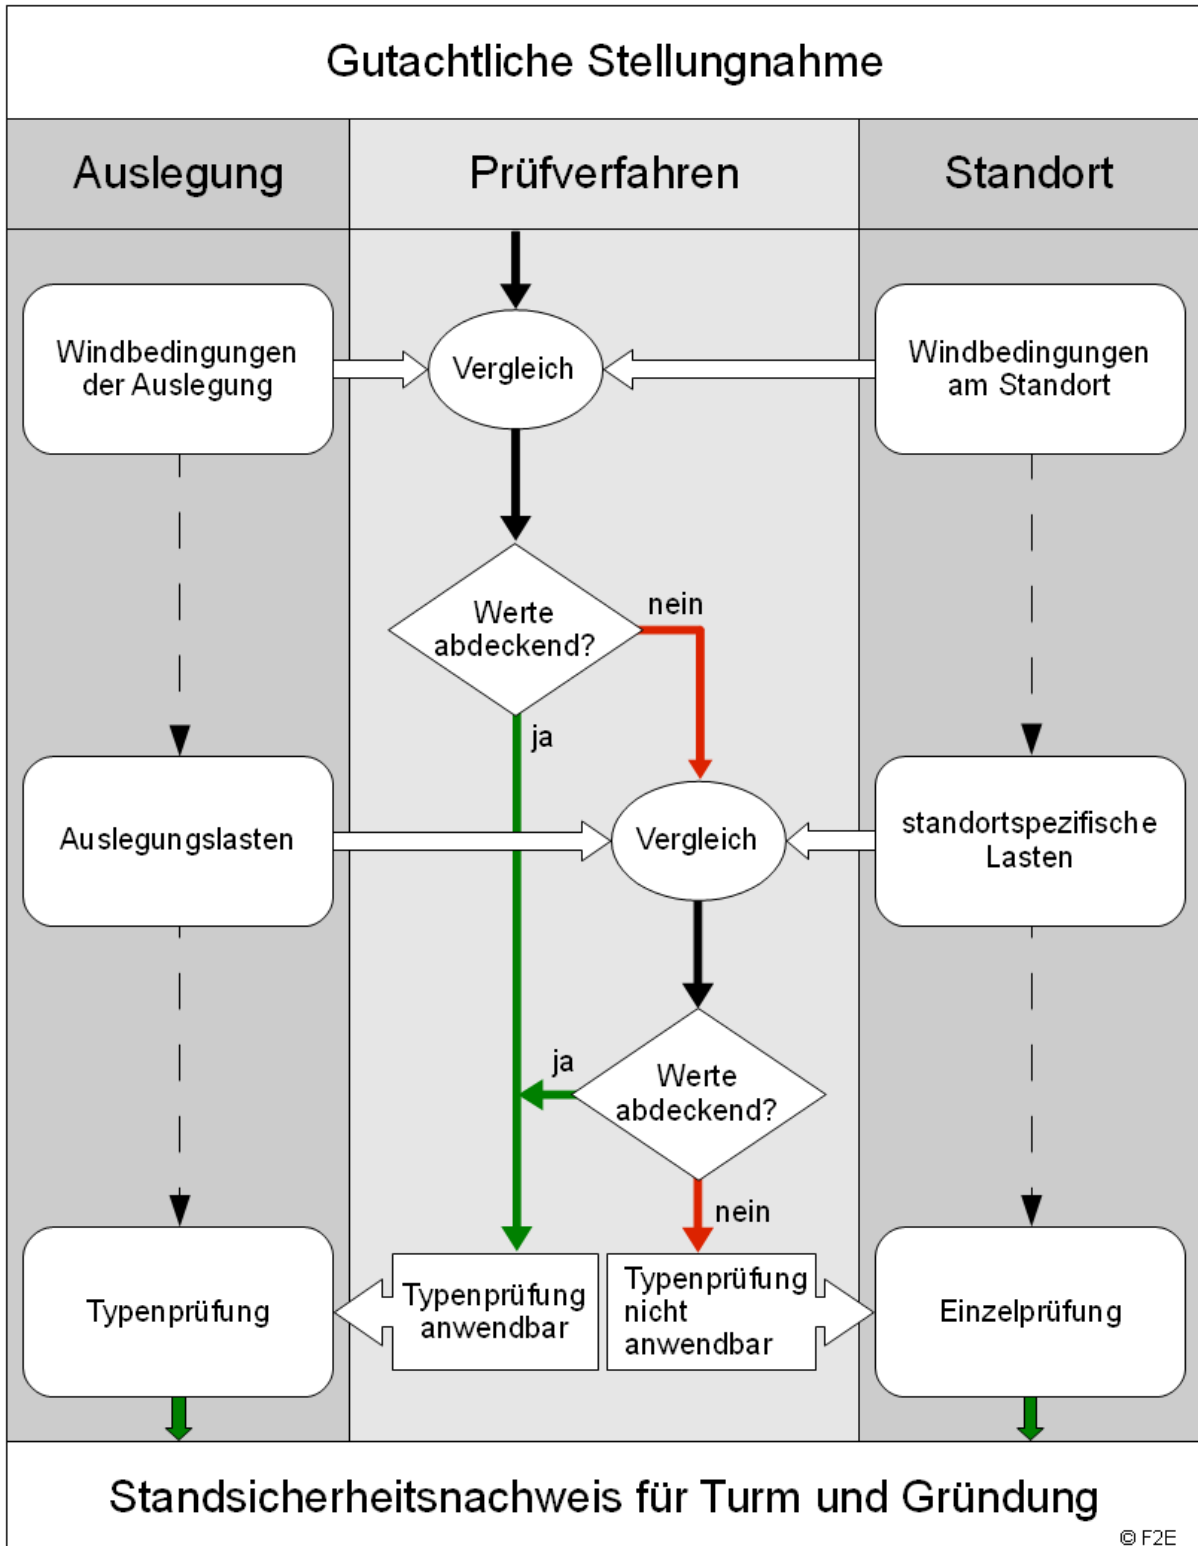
Gutachtliche Stellungnahme

Auslegung

Prüfverfahren

Standort

Windbedingungen der Auslegung

Vergleich

Windbedingungen am Standort

Werte abdeckend?

nein

ja

Auslegungslasten

Vergleich

standortspezifische Lasten

ja

Werte abdeckend?

nein

Typenprüfung

Typenprüfung anwendbar

Typenprüfung nicht anwendbar

Einzelprüfung

Standsicherheitsnachweis für Turm und Gründung

© F2E